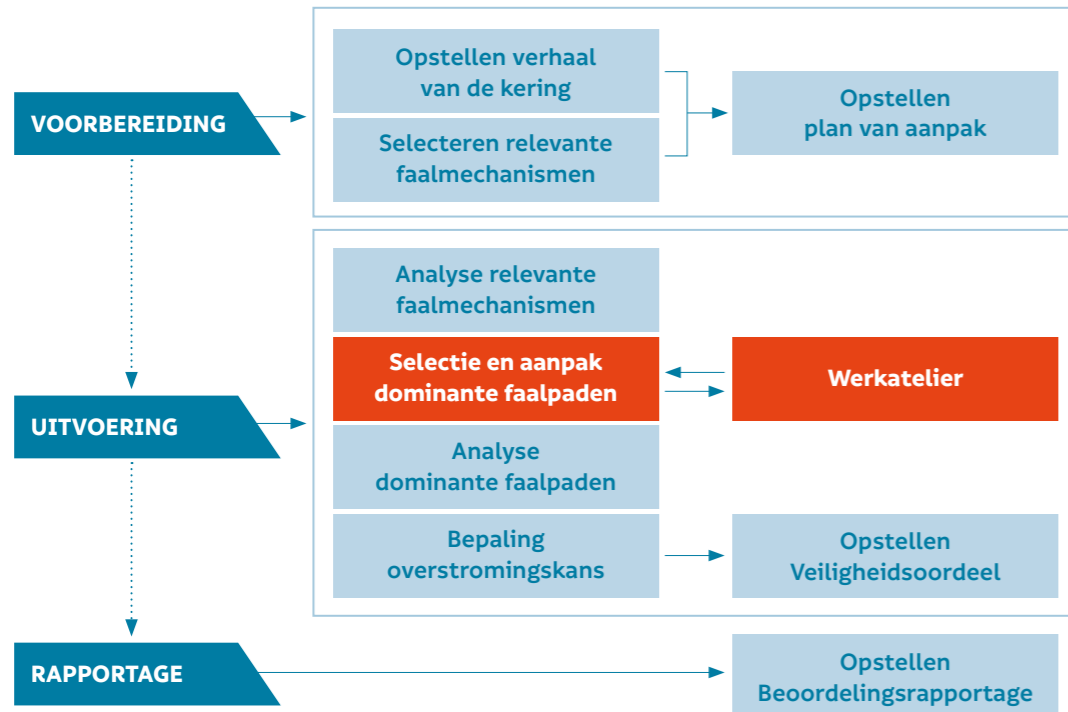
VOORBEREIDING

Opstellen verhaal van de kering

Selecteren relevante faalmechanismen

Opstellen plan van aanpak

Analyse relevante faalmechanismen

UITVOERING

Selectie en aanpak dominante faalpaden

Werkatelier

Analyse dominante faalpaden

Bepaling overstromingskans

Opstellen Veiligheidsoordeel

RAPPORTAGE

Opstellen Beoordelingsrapportage